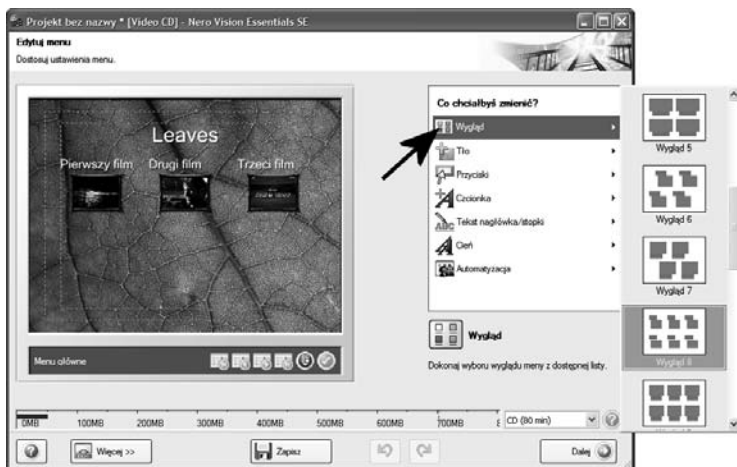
Projekt bez nazwy * [Video CD] - Nero Vision Essentials SE

Edytuj menu
Dostosuj ustawienia menu.

Leaves
Pierwszy film Drugi film Trzeci film

Menu główne

Co chciałbyś zmienić?
Wygląd
Tło
Przyciski
Czcionka
Tekst nagłówka/stopki
Cień
Automatyzacja

Wygląd 5
Wygląd 6
Wygląd 7
Wygląd 8

Wygląd
Dokonaj wyboru wyglądu meny z dostępnej listy.

0MB 100MB 200MB 300MB 400MB 500MB 600MB 700MB
CD (80 min)

Więcej >>
Zapisz
Dalej